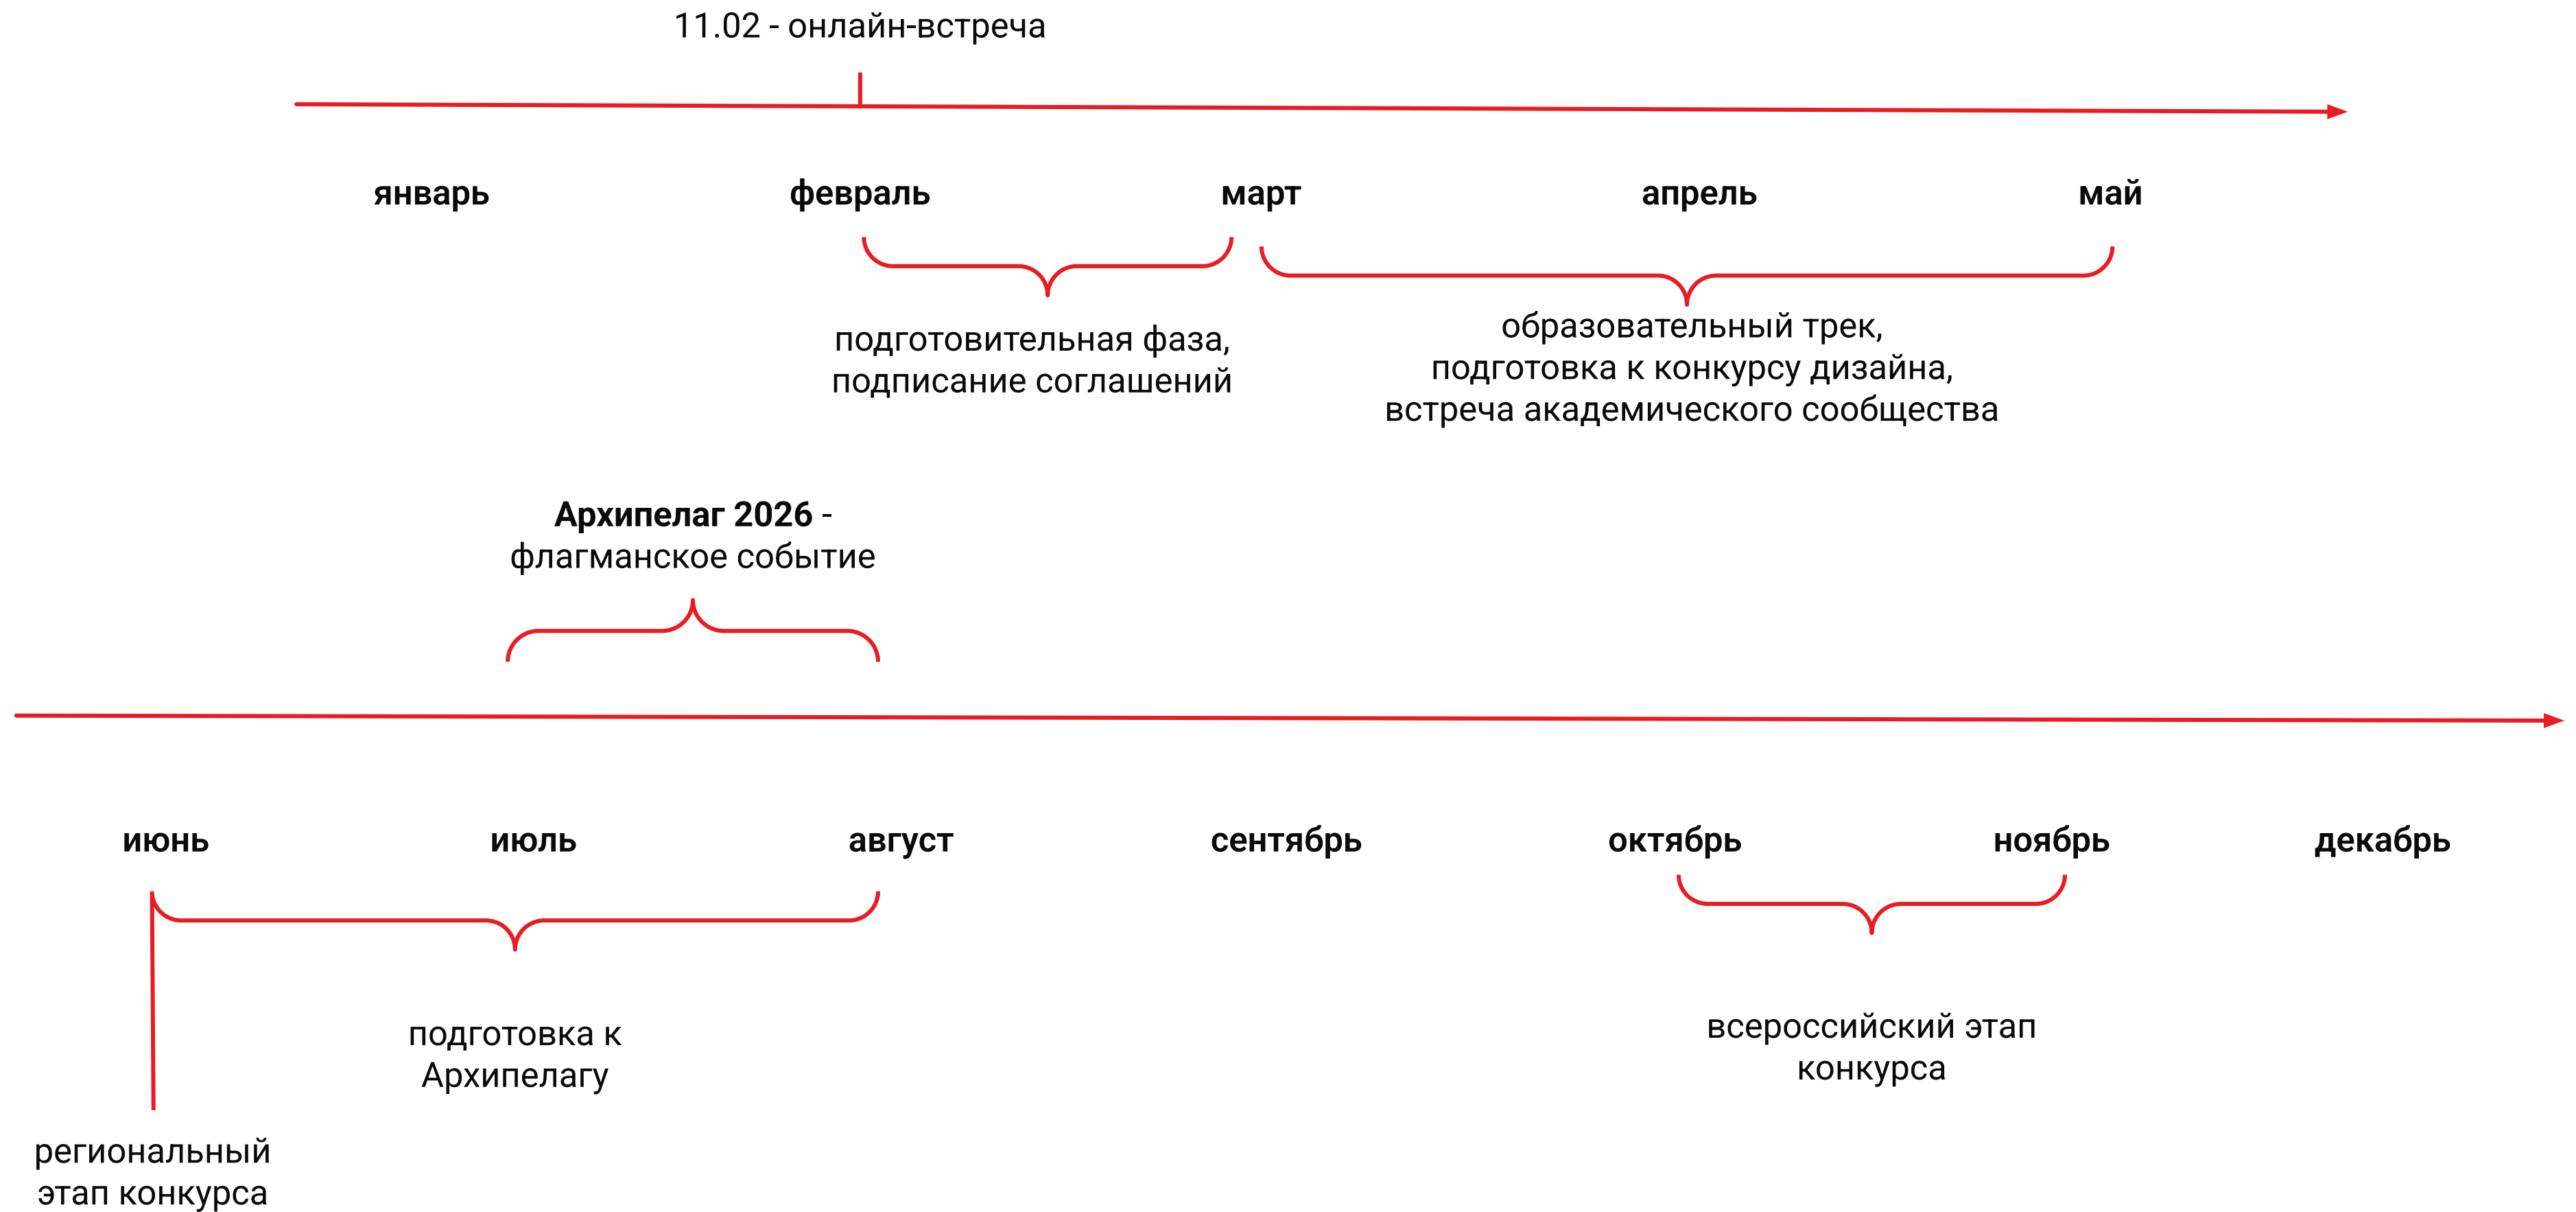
11.02 - онлайн-встреча

январь

февраль

март

апрель

май

подготовительная фаза, подписание соглашений

образовательный трек, подготовка к конкурсу дизайна, встреча академического сообщества

**Архипелаг 2026** - флагманское событие

июнь

июль

август

сентябрь

октябрь

ноябрь

декабрь

подготовка к Архипелагу

всероссийский этап конкурса

региональный этап конкурса